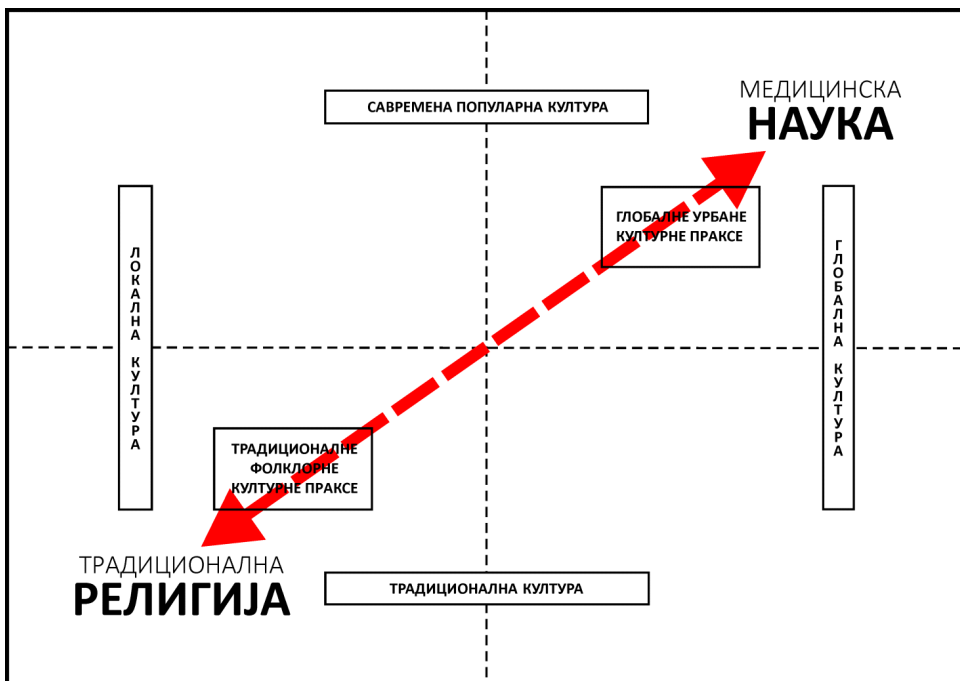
САВРЕМЕНА ПОПУЛАРНА КУЛТУРА

МЕДИЦИНСКА
НАУКА

ЛОКАЛНА КУЛТУРА

ГЛОБАЛНЕ УРБАНЕ КУЛТУРНЕ ПРАКСЕ

ГЛОБАЛНА КУЛТУРА

ТРАДИЦИОНАЛНЕ ФОЛКЛОРНЕ КУЛТУРНЕ ПРАКСЕ

ТРАДИЦИОНАЛНА
РЕЛИГИЈА

ТРАДИЦИОНАЛНА КУЛТУРА